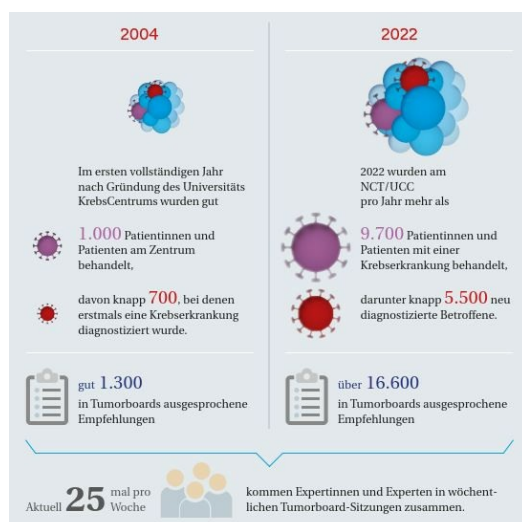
2004

Im ersten vollständigen Jahr nach Gründung des Universitäts KrebsCentrums wurden gut

1.000 Patientinnen und Patienten am Zentrum behandelt,

davon knapp 700, bei denen erstmals eine Krebserkrankung diagnostiziert wurde.

gut 1.300 in Tumorboards ausgesprochene Empfehlungen

2022

2022 wurden am NCT/UCC pro Jahr mehr als

9.700 Patientinnen und Patienten mit einer Krebserkrankung behandelt,

darunter knapp 5.500 neu diagnostizierte Betroffene.

über 16.600 in Tumorboards ausgesprochene Empfehlungen

Aktuell 25 mal pro Woche kommen Expertinnen und Experten in wöchentlichen Tumorboard-Sitzungen zusammen.